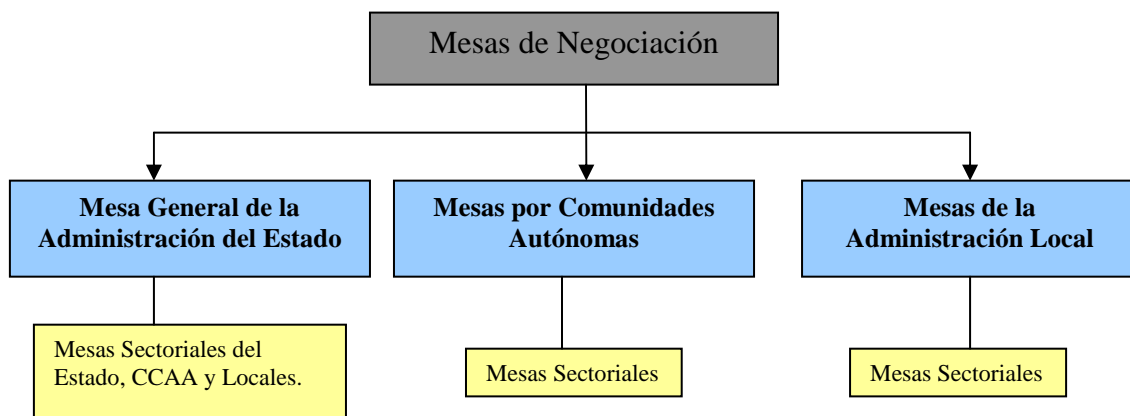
Mesas de Negociación

Mesa General de la Administración del Estado

Mesas por Comunidades Autónomas

Mesas de la Administración Local

Mesas Sectoriales del Estado, CCAA y Locales.

Mesas Sectoriales

Mesas Sectoriales